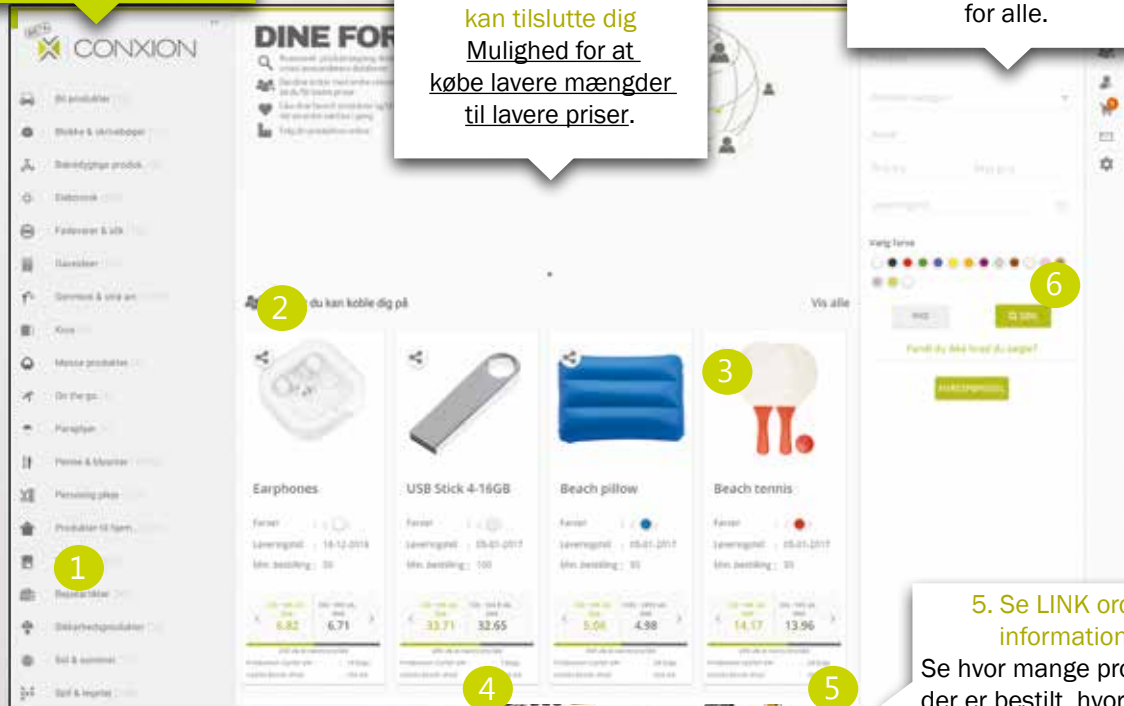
CONXION

DINE FOR

kan tilslutte dig
Mulighed for at købe lavere mængder til lavere priser.

for alle.

2 du kan koble dig på

Vis alle

Earphones

USB Stick 4-16GB

Beach pillow

Beach tennis

3

6.82 6.71

33.71 32.65

5.06 4.98

14.17 13.96

1

4

5

6

5. Se LINK ord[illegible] information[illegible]
Se hvor mange pro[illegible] der er bestilt, hvor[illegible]